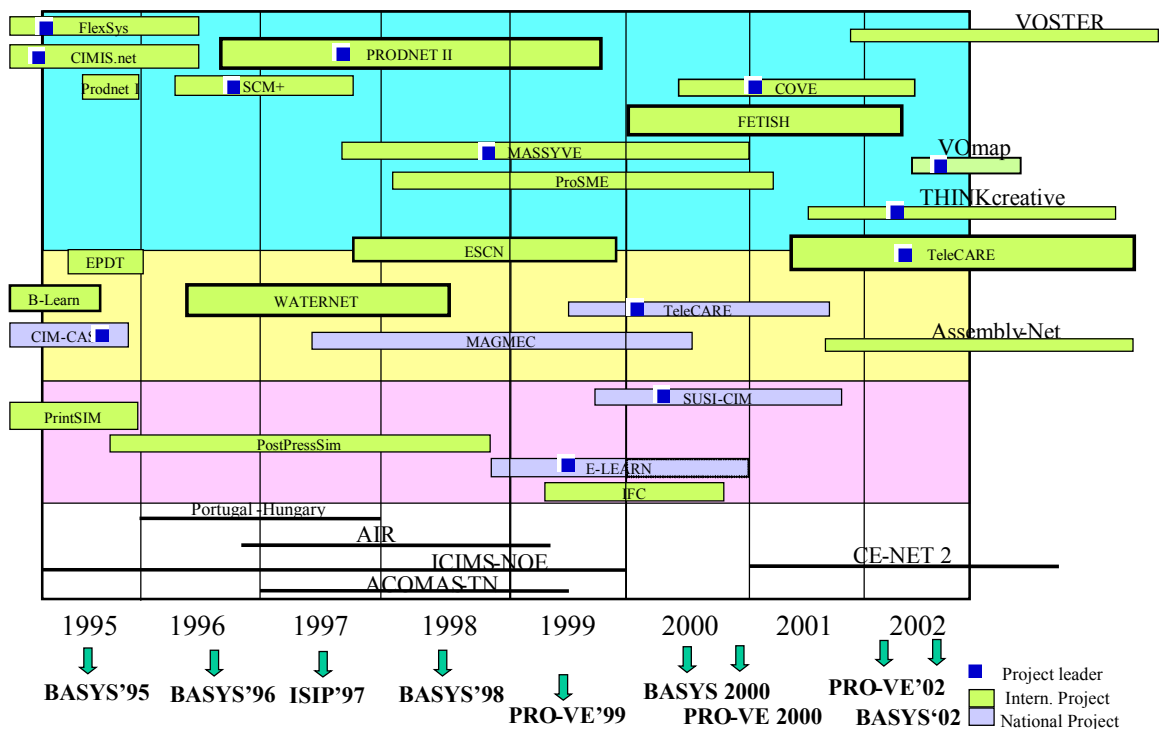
FlexSys
CIMIS.net
PRODNET II
VOSTER
Prodnet I
SCM+
COVE
FETISH
MASSYVE
VOmap
ProSME
THINKcreative
EPDT
ESCN
TeleCARE
B-Learn
WATERNET
TeleCARE
CIM-CASE
MAGMEC
Assembly-Net
SUSI-CIM
PrintSIM
PostPressSim
E-LEARN
IFC
Portugal -Hungary
AIR
ICIMS-NOE
CE-NET 2
ACOMAS-TN

1995 1996 1997 1998 1999 2000 2001 2002

BASYS'95
BASYS'96
ISIP'97
BASYS'98
PRO-VE'99
BASYS 2000
PRO-VE 2000
PRO-VE'02
BASYS'02

Project leader
Intern. Project
National Project